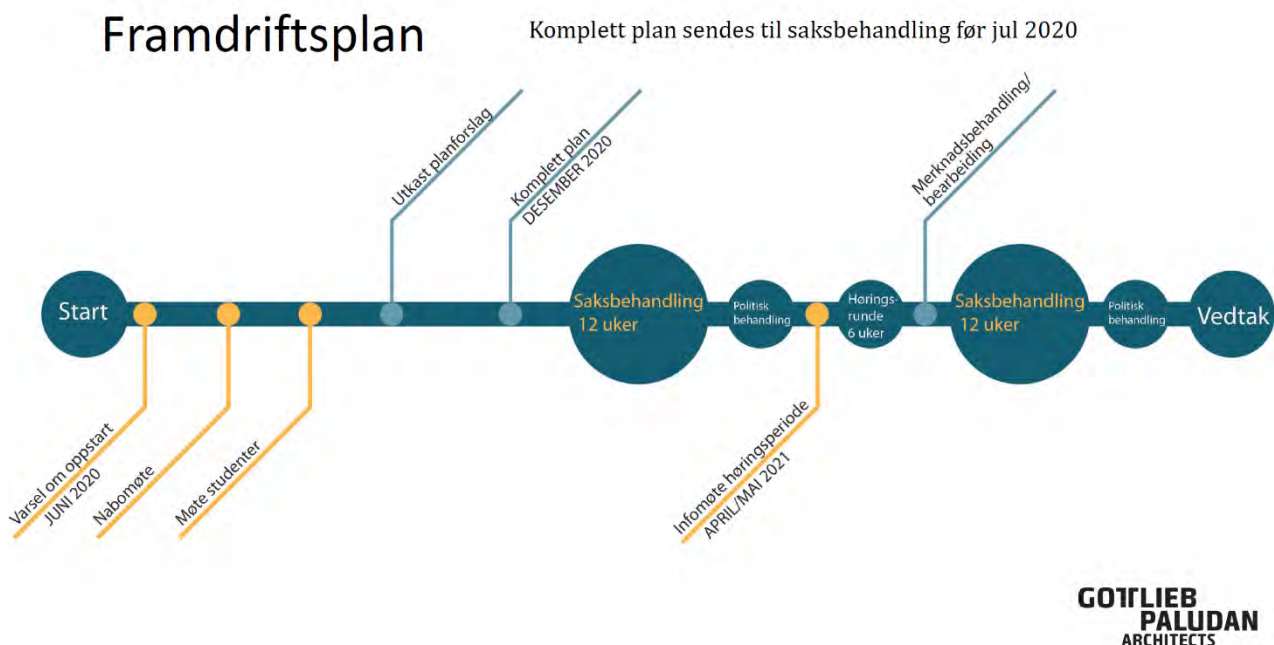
Framdriftsplan

Komplett plan sendes til saksbehandling før jul 2020

Utkast planforslag

Komplett plan DESEMBER 2020

Merknadsbehandling/ bearbeiding

Start

Saksbehandling 12 uker

Politisk behandling

Hørings-runde 6 uker

Saksbehandling 12 uker

Politisk behandling

Vedtak

Varsel om oppstart JUNI 2020

Nabomøte

Møte studenter

Infomøte høringsperiode APRIL/MAI 2021

GOTTLIEB PALUDAN ARCHITECTS